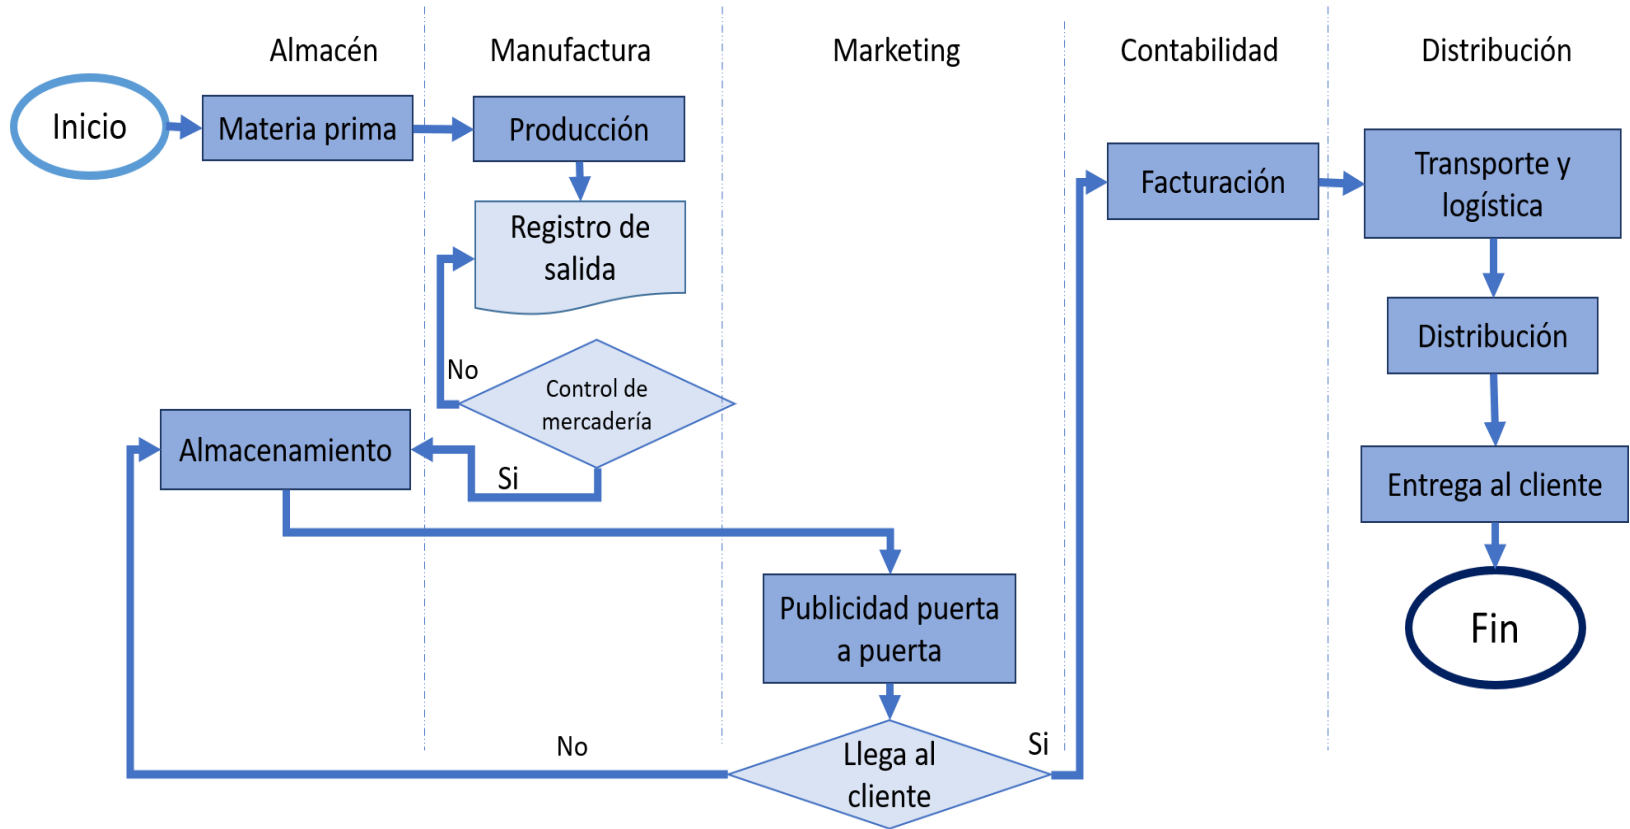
Almacén

Manufactura

Marketing

Contabilidad

Distribución

Inicio

Materia prima

Producción

Registro de salida

No

Control de mercadería

Almacenamiento

Si

Facturación

Transporte y logística

Distribución

Entrega al cliente

Fin

Publicidad puerta a puerta

No

Llega al cliente

Si